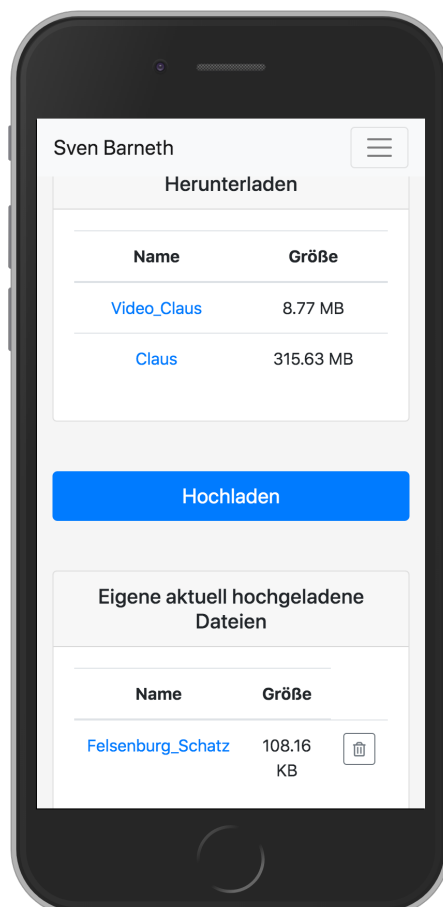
Sven Barneth

Herunterladen

| Name | Größe |
|---|---|
| Video_Claus | 8.77 MB |
| Claus | 315.63 MB |

Hochladen

Eigene aktuell hochgeladene Dateien

| Name | Größe |  |
|---|---|---|
| Felsenburg_Schatz | 108.16 KB |  |